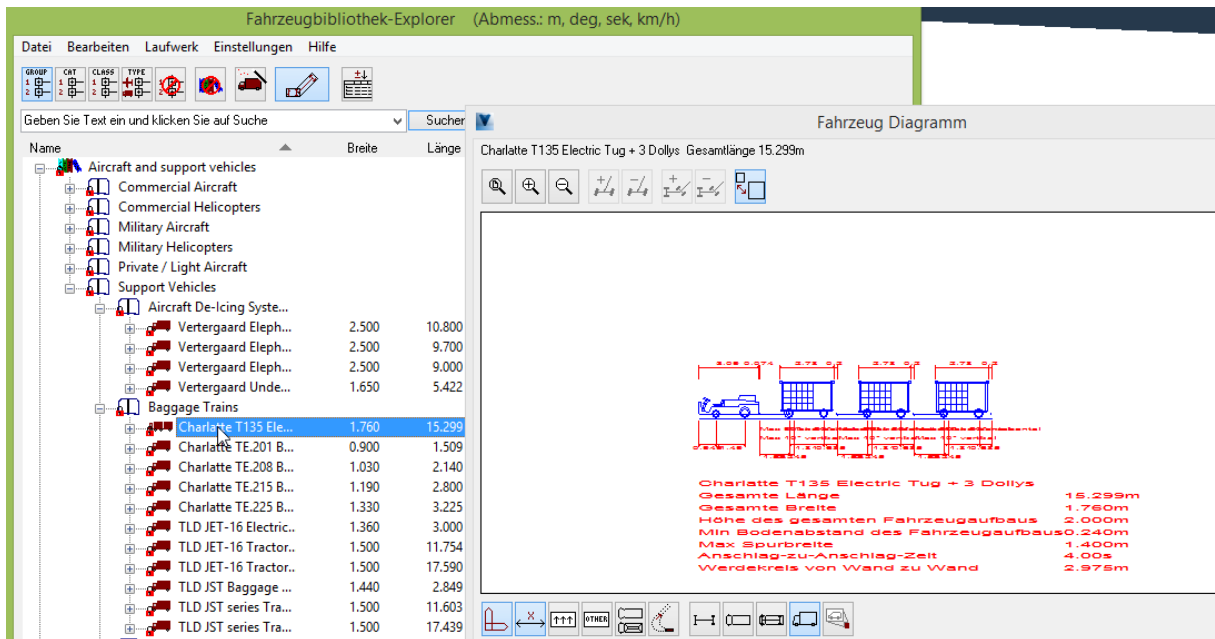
Fahrzeugbibliothek-Explorer (Abmess.: m, deg, sek, km/h)

Datei Bearbeiten Laufwerk Einstellungen Hilfe

GROUP CAT CLASS TYPE

Geben Sie Text ein und klicken Sie auf Suche

Suchen

Name Breite Länge

Aircraft and support vehicles
Commercial Aircraft
Commercial Helicopters
Military Aircraft
Military Helicopters
Private / Light Aircraft
Support Vehicles
Aircraft De-Icing Syste...

| Name | Breite | Länge |
|---|---|---|
| Vertergaard Eleph... | 2.500 | 10.800 |
| Vertergaard Eleph... | 2.500 | 9.700 |
| Vertergaard Eleph... | 2.500 | 9.000 |
| Vertergaard Unde... | 1.650 | 5.422 |

Baggage Trains

| Name | Breite | Länge |
|---|---|---|
| Charlatte T135 Ele... | 1.760 | 15.299 |
| Charlatte T.E.201 B... | 0.900 | 1.509 |
| Charlatte TE.208 B... | 1.030 | 2.140 |
| Charlatte TE.215 B... | 1.190 | 2.800 |
| Charlatte TE.225 B... | 1.330 | 3.225 |
| TLD JET-16 Electric... | 1.360 | 3.000 |
| TLD JET-16 Tractor... | 1.500 | 11.754 |
| TLD JET-16 Tractor... | 1.500 | 17.590 |
| TLD JST Baggage ... | 1.440 | 2.849 |
| TLD JST series Tra... | 1.500 | 11.603 |
| TLD JST series Tra... | 1.500 | 17.439 |

Fahrzeug Diagramm

Charlatte T135 Electric Tug + 3 Dollys Gesamtlänge 15.299m

Charlatte T135 Electric Tug + 3 Dollys
Gesamte Länge 15.299m
Gesamte Breite 1.760m
Höhe des gesamten Fahrzeugaufbaus 2.000m
Min Bodenabstand des Fahrzeugaufbaus 0.240m
Max Spurbreite 1.400m
Anschlag-zu-Anschlag-Zeit 4.00s
Werdekreis von Wand zu Wand 2.975m

OTHER